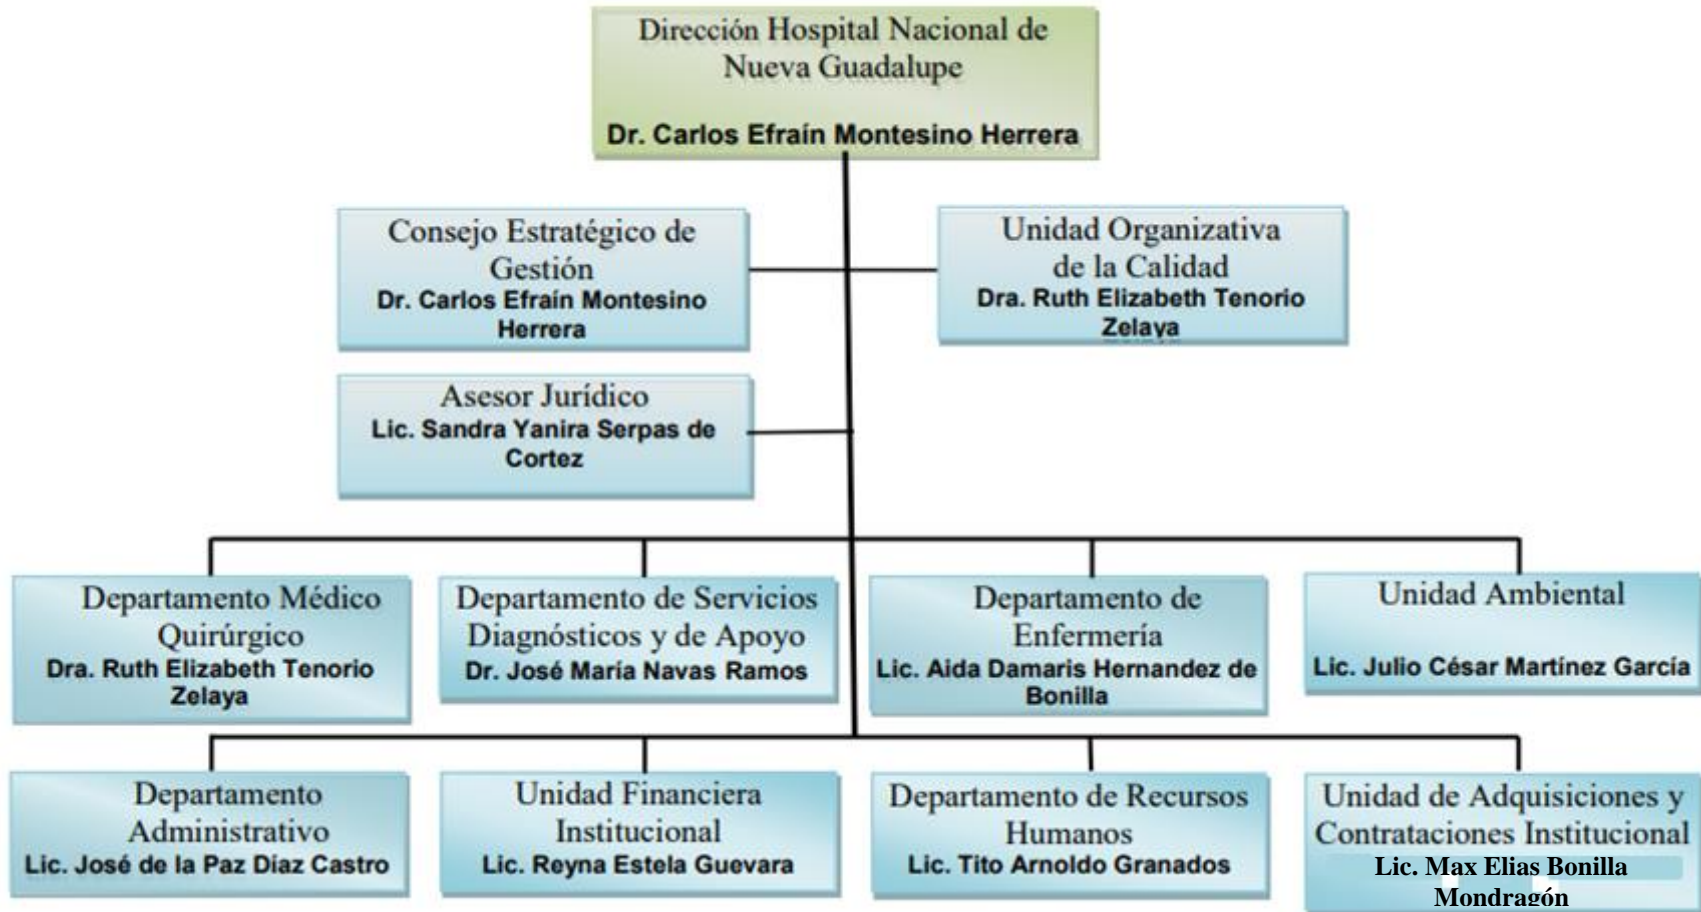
Dirección Hospital Nacional de Nueva Guadalupe

Dr. Carlos Efraín Montesino Herrera

Consejo Estratégico de Gestión
Dr. Carlos Efraín Montesino Herrera

Unidad Organizativa de la Calidad
Dra. Ruth Elizabeth Tenorio Zelaya

Asesor Jurídico
Lic. Sandra Yanira Serpas de Cortez

Departamento Médico Quirúrgico
Dra. Ruth Elizabeth Tenorio Zelaya

Departamento de Servicios Diagnósticos y de Apoyo
Dr. José María Navas Ramos

Departamento de Enfermería
Lic. Aida Damaris Hernandez de Bonilla

Unidad Ambiental
Lic. Julio César Martínez García

Departamento Administrativo
Lic. José de la Paz Díaz Castro

Unidad Financiera Institucional
Lic. Reyna Estela Guevara

Departamento de Recursos Humanos
Lic. Tito Arnoldo Granados

Unidad de Adquisiciones y Contrataciones Institucional
Lic. Max Elias Bonilla Mondragón